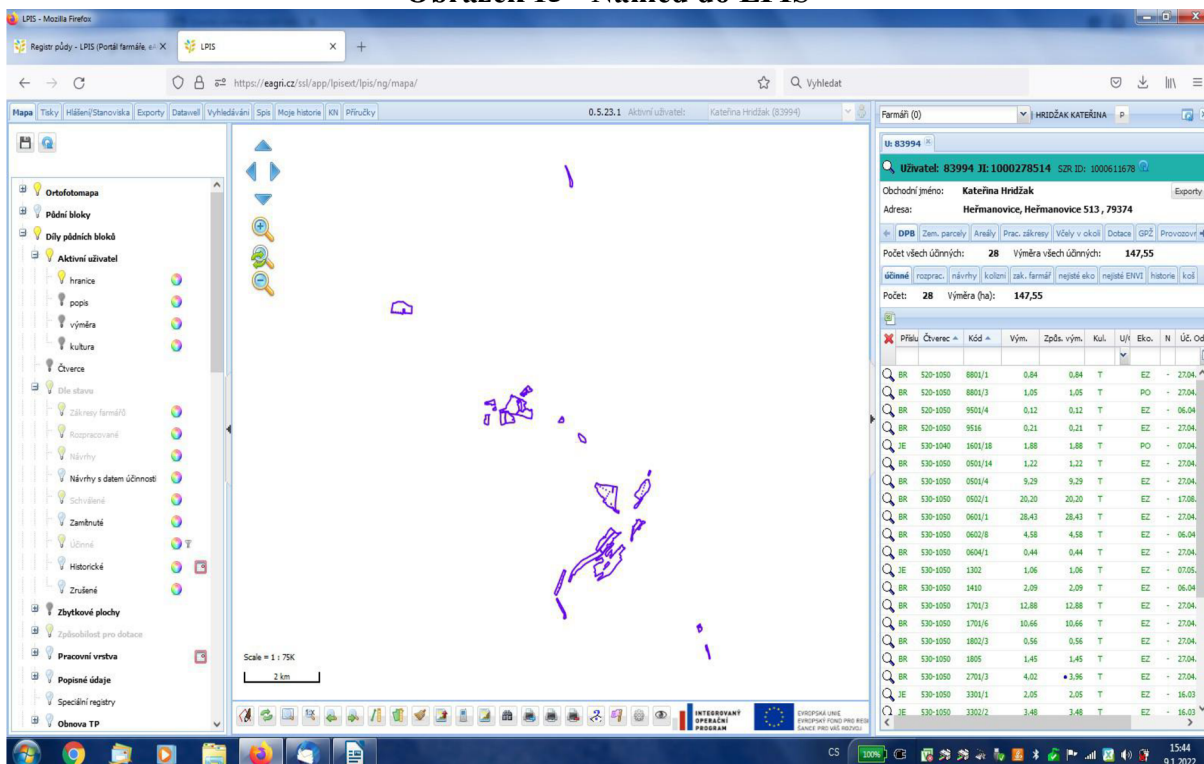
Obrázek 13 – Náhled do LPIS

LPIS - Mozilla Firefox

Registr půdy - LPIS (Portál farmáře) ×   LPIS ×   +

https://eagri.cz/ssl/app/lpisext/lpis/ng/mapa/

Vyhledat

Mapa | Tisky | Hlášení/Stanoviska | Exporty | Datawell | Vyhledávání | Spis | Moje historie | KN | Příručky

0.5.23.1 Aktivní uživatel: Kateřina Hridžak (83994)

Ortofotomapa
Půdní bloky
Díly půdních bloků
Aktivní uživatel
hranice
popis
výměra
kultura
Čtverce
Dle stavu
Zákresy farmářů
Rozpracované
Návrhy
Návrhy s datem účinnosti
Schválené
Zamítnuté
Účinné
Historické
Zrušené
Zbytkové plochy
Způsobilost pro dotace
Pracovní vrstva
Popisné údaje
Speciální registry
Obnova TP

Scale = 1 : 75K
2 km

INTEGROVANÝ OPERAČNÍ PROGRAM
EVROPSKÁ UNIE EVROPSKÝ FOND PRO REGIONÁLNÍ ROZVOJ ŠANCE PRO VÁŠ ROZVOJ

Farmáři (0)   HRIDŽAK KATEŘINA   P

U: 83994

Uživatel: 83994 JI: 1000278514 SZR ID: 1000611678

Obchodní jméno: Kateřina Hridžak   Exporty
Adresa: Heřmanovice, Heřmanovice 513 , 79374

DPB | Zem. parcely | Areály | Prac. zákresy | Včely v okolí | Dotace | GPŽ | Provozovn

Počet všech účinných: 28   Výměra všech účinných: 147,55

účinné | rozprac. | návrhy | kolizní | zak. farmář | nejisté eko | nejisté ENVI | historie | koš

Počet: 28   Výměra (ha): 147,55

| Přísl | Čtverec | Kód | Vým. | Způs. vým. | Kul. | U/ | Eko. | N | Úč. Od |
|---|---|---|---|---|---|---|---|---|---|
| BR | 520-1050 | 8801/1 | 0,84 | 0,84 | T | | EZ | - | 27.04. |
| BR | 520-1050 | 8801/3 | 1,05 | 1,05 | T | | PO | - | 27.04. |
| BR | 520-1050 | 9501/4 | 0,12 | 0,12 | T | | EZ | - | 06.04. |
| BR | 520-1050 | 9516 | 0,21 | 0,21 | T | | EZ | - | 27.04. |
| JE | 530-1040 | 1601/18 | 1,88 | 1,88 | T | | PO | - | 07.04. |
| BR | 530-1050 | 0501/14 | 1,22 | 1,22 | T | | EZ | - | 27.04. |
| BR | 530-1050 | 0501/4 | 9,29 | 9,29 | T | | EZ | - | 27.04. |
| BR | 530-1050 | 0502/1 | 20,20 | 20,20 | T | | EZ | - | 17.08. |
| BR | 530-1050 | 0601/1 | 28,43 | 28,43 | T | | EZ | - | 27.04. |
| BR | 530-1050 | 0602/8 | 4,58 | 4,58 | T | | EZ | - | 06.04. |
| BR | 530-1050 | 0604/1 | 0,44 | 0,44 | T | | EZ | - | 27.04. |
| JE | 530-1050 | 1302 | 1,06 | 1,06 | T | | EZ | - | 07.05. |
| BR | 530-1050 | 1410 | 2,09 | 2,09 | T | | EZ | - | 06.04. |
| BR | 530-1050 | 1701/3 | 12,88 | 12,88 | T | | EZ | - | 27.04. |
| BR | 530-1050 | 1701/6 | 10,66 | 10,66 | T | | EZ | - | 27.04. |
| BR | 530-1050 | 1802/3 | 0,56 | 0,56 | T | | EZ | - | 27.04. |
| BR | 530-1050 | 1805 | 1,45 | 1,45 | T | | EZ | - | 27.04. |
| BR | 530-1050 | 2701/3 | 4,02 | 3,96 | T | | EZ | - | 27.04. |
| JE | 530-1050 | 3301/1 | 2,05 | 2,05 | T | | EZ | - | 16.03 |
| JE | 530-1050 | 3302/2 | 3,48 | 3,48 | T | | EZ | - | 16.03 |

CS 100% 15:44 9.1.2022